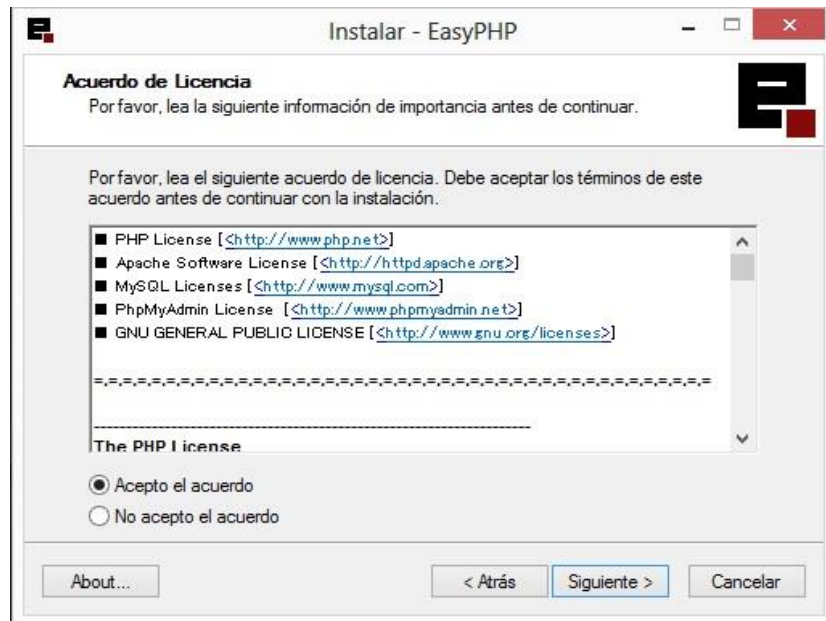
Instalar - EasyPHP

Acuerdo de Licencia
Por favor, lea la siguiente información de importancia antes de continuar.

Por favor, lea el siguiente acuerdo de licencia. Debe aceptar los términos de este acuerdo antes de continuar con la instalación.

■ PHP License [<http://www.php.net>]
■ Apache Software License [<http://httpd.apache.org>]
■ MySQL Licenses [<http://www.mysql.com>]
■ PhpMyAdmin License [<http://www.phpmyadmin.net>]
■ GNU GENERAL PUBLIC LICENSE [<http://www.gnu.org/licenses>]

=-=-=-=-=-=-=-=-=-=-=-=-=-=-=-=-=-=-=-=-=-=-=-=-=-=-=-=-=-=-=-=-=-=-=-=-=-=

-----------------------------------------------------------------------
The PHP License

Acepto el acuerdo
No acepto el acuerdo

About...
< Atrás
Siguiente >
Cancelar